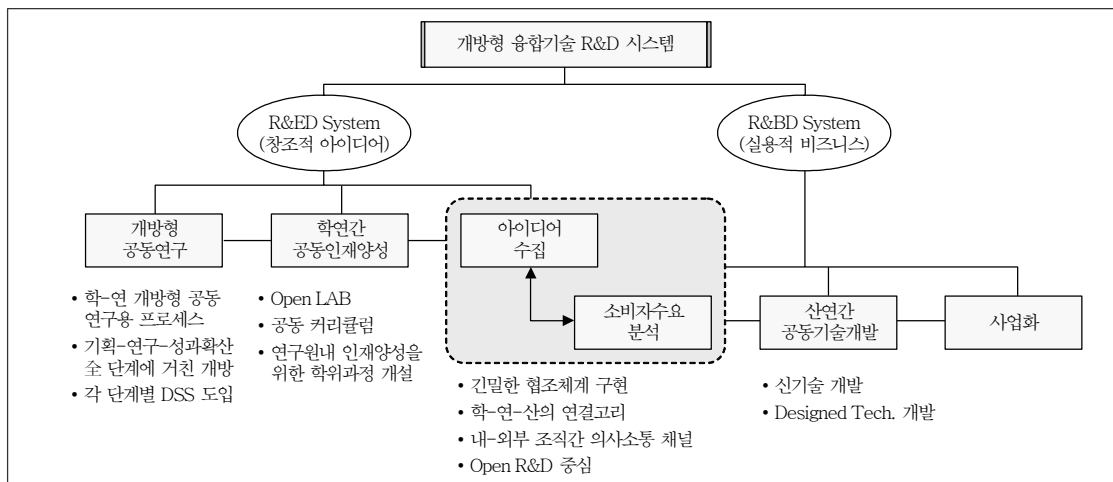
개방형 융합기술 R&D 시스템

R&ED System
(창조적 아이디어)

R&BD System
(실용적 비즈니스)

개방형
공동연구

학연간
공동인재양성

아이디어
수집

소비자수요
분석

산연간
공동기술개발

사업화

• 학-연 개방형 공동 연구용 프로세스
• 기획-연구-성과확산 全 단계에 거친 개방
• 각 단계별 DSS 도입

• Open LAB
• 공동 커리큘럼
• 연구원내 인재양성을 위한 학위과정 개설

• 긴밀한 협조체계 구현
• 학-연-산의 연결고리
• 내-외부 조직간 의사소통 채널
• Open R&D 중심

• 신기술 개발
• Designed Tech. 개발